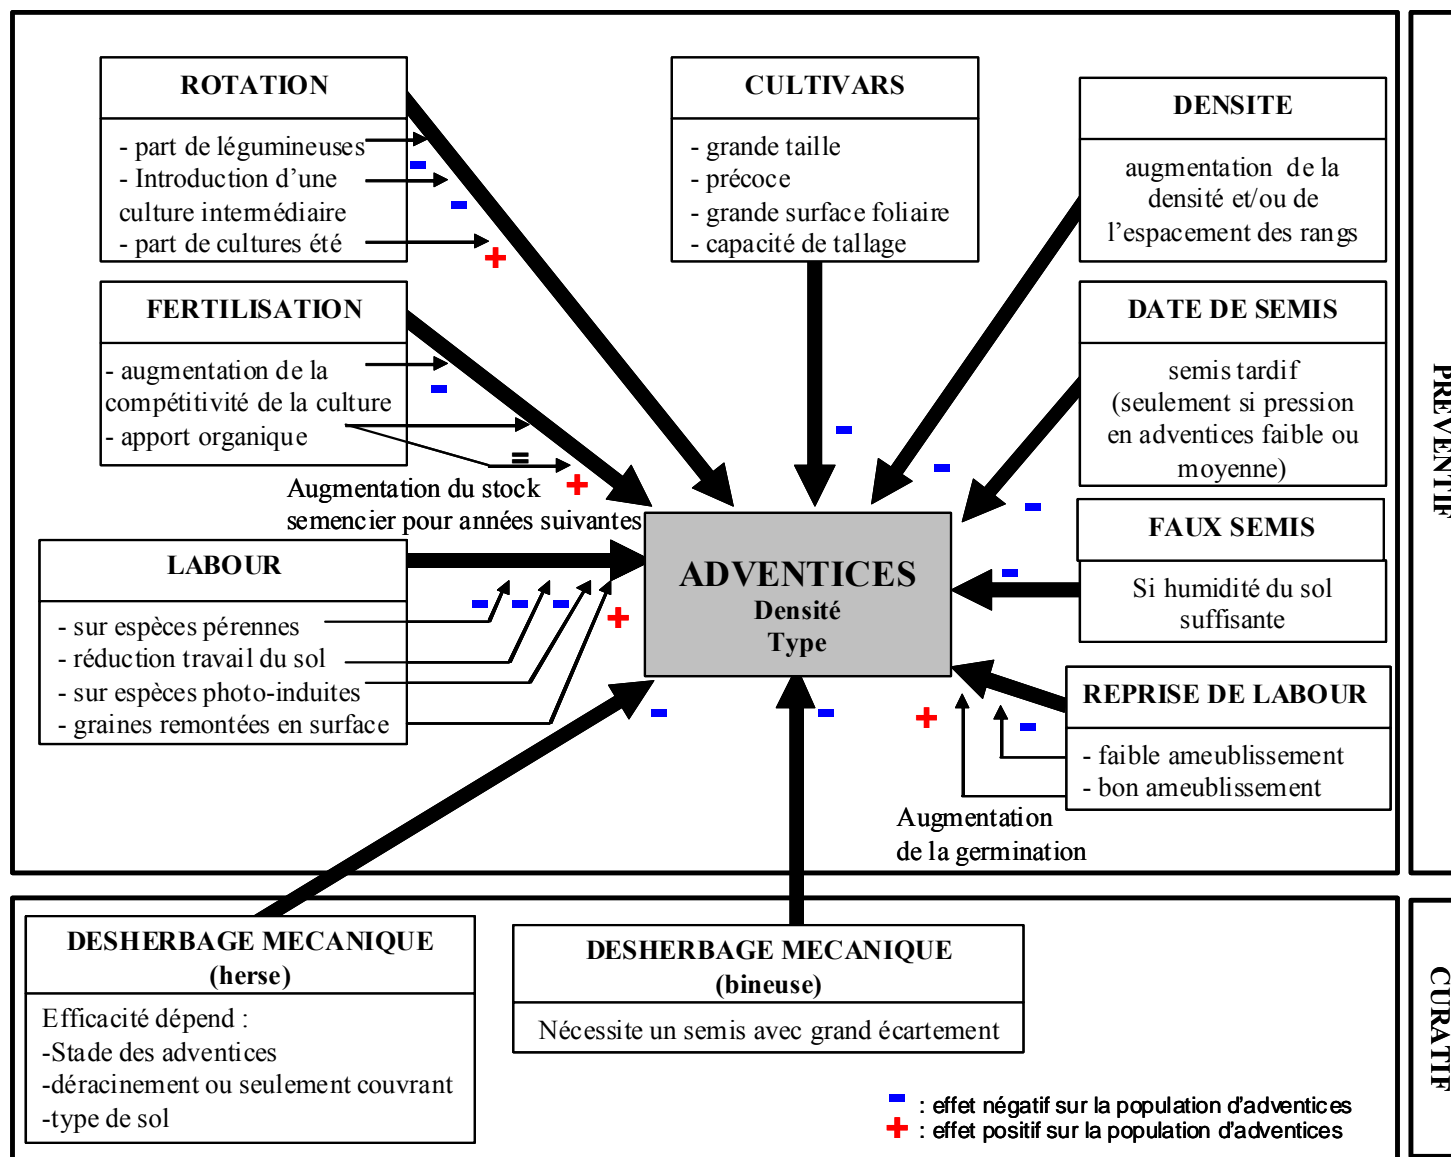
ROTATION

- part de légumineuses
- Introduction d'une culture intermédiaire
- part de cultures été

CULTIVARS

- grande taille
- précoce
- grande surface foliaire
- capacité de tallage

DENSITE

augmentation de la densité et/ou de l'espacement des rangs

FERTILISATION

- augmentation de la compétitivité de la culture
- apport organique

=

Augmentation du stock semencier pour années suivantes

DATE DE SEMIS

semis tardif (seulement si pression en adventices faible ou moyenne)

FAUX SEMIS

Si humidité du sol suffisante

LABOUR

- sur espèces pérennes
- réduction travail du sol
- sur espèces photo-induites
- graines remontées en surface

ADVENTICES
Densité
Type

REPRISE DE LABOUR

- faible ameublissement
- bon ameublissement

Augmentation de la germination

PREVENTIF

DESHERBAGE MECANIQUE (herse)

Efficacité dépend :
-Stade des adventices
-déracinement ou seulement couvrant
-type de sol

DESHERBAGE MECANIQUE (bineuse)

Nécessite un semis avec grand écartement

CURATIF

- : effet négatif sur la population d'adventices
+ : effet positif sur la population d'adventices